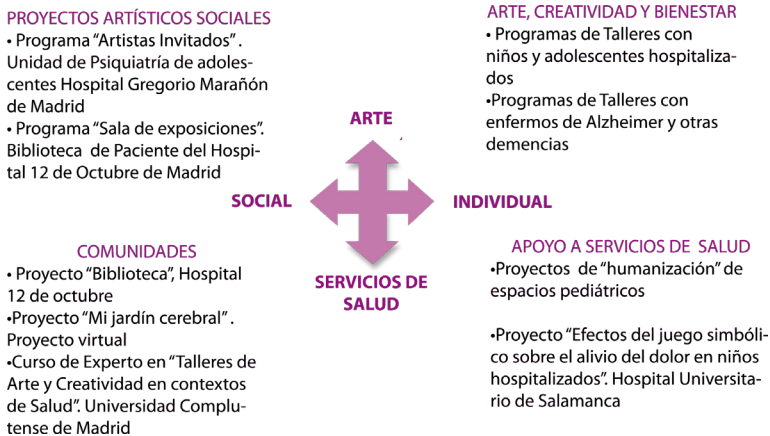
PROYECTOS ARTÍSTICOS SOCIALES
• Programa "Artistas Invitados". Unidad de Psiquiatría de adolescentes Hospital Gregorio Marañón de Madrid
• Programa "Sala de exposiciones". Biblioteca de Paciente del Hospital 12 de Octubre de Madrid

ARTE, CREATIVIDAD Y BIENESTAR
• Programas de Talleres con niños y adolescentes hospitalizados
•Programas de Talleres con enfermos de Alzheimer y otras demencias

ARTE

SOCIAL

INDIVIDUAL

SERVICIOS DE SALUD

COMUNIDADES
• Proyecto "Biblioteca", Hospital 12 de octubre
•Proyecto "Mi jardín cerebral". Proyecto virtual
•Curso de Experto en "Talleres de Arte y Creatividad en contextos de Salud". Universidad Complutense de Madrid

APOYO A SERVICIOS DE SALUD
•Proyectos de "humanización" de espacios pediátricos

•Proyecto "Efectos del juego simbólico sobre el alivio del dolor en niños hospitalizados". Hospital Universitario de Salamanca